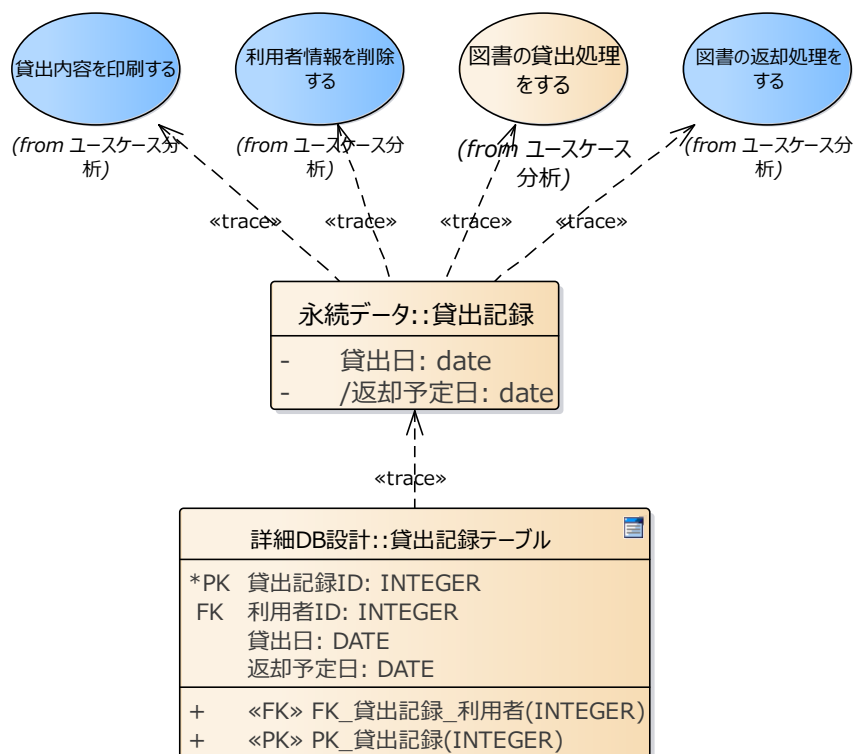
貸出内容を印刷する

(from ユースケース分析)

利用者情報を削除する

(from ユースケース分析)

図書の貸出処理をする

(from ユースケース分析)

図書の返却処理をする

(from ユースケース分析)

«trace»

«trace»

«trace»

«trace»

永続データ::貸出記録

- 貸出日: date
- /返却予定日: date

«trace»

詳細DB設計::貸出記録テーブル

*PK 貸出記録ID: INTEGER
FK 利用者ID: INTEGER
貸出日: DATE
返却予定日: DATE

+ «FK» FK_貸出記録_利用者(INTEGER)
+ «PK» PK_貸出記録(INTEGER)